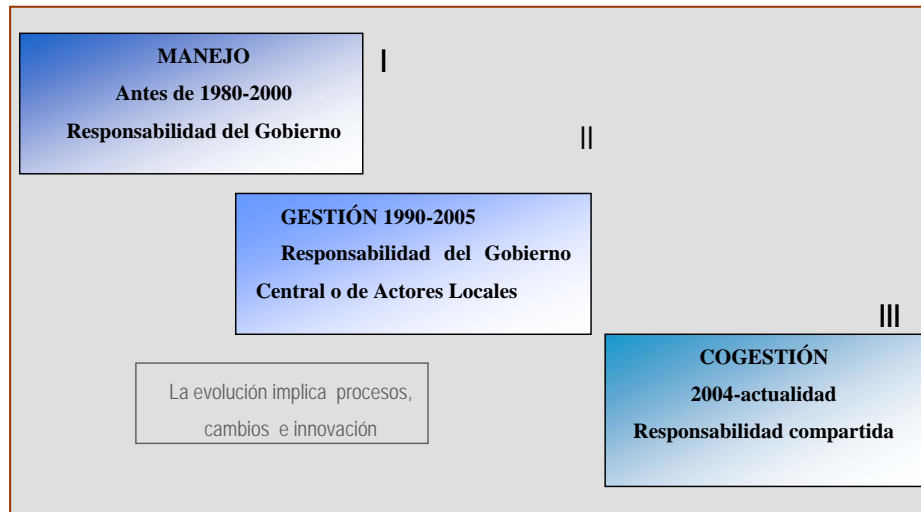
MANEJO
Antes de 1980-2000
Responsabilidad del Gobierno

I

II

GESTIÓN 1990-2005
Responsabilidad del Gobierno Central o de Actores Locales

III

La evolución implica procesos, cambios e innovación

COGESTIÓN
2004-actualidad
Responsabilidad compartida